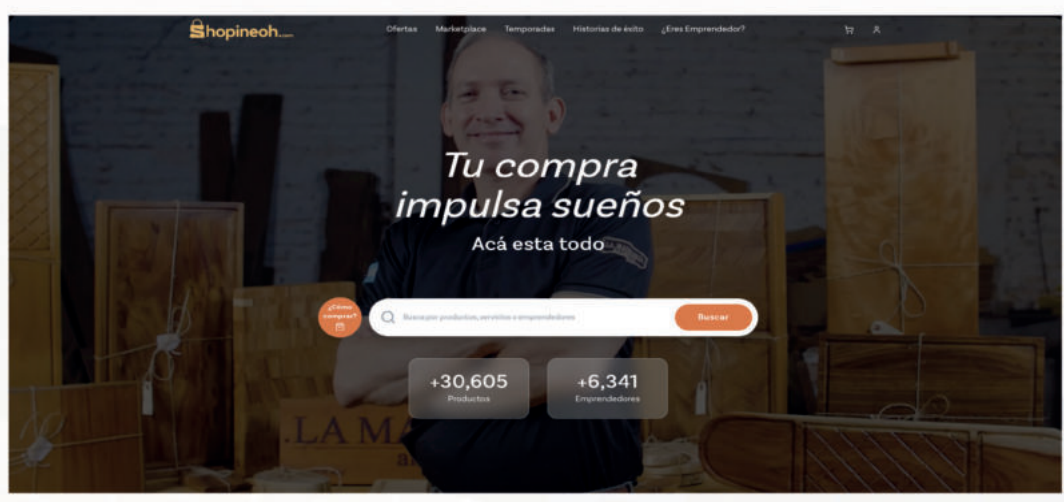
Shopineoh.com

Ofertas Marketplace Temporadas Historias de éxito ¿Eres Emprendedor?

Tu compra impulsa sueños

Acá esta todo

¿Cómo comprar?

Busca por productos, servicios o emprendedores

Buscar

+30,605
Productos

+6,341
Emprendedores

.LA MA